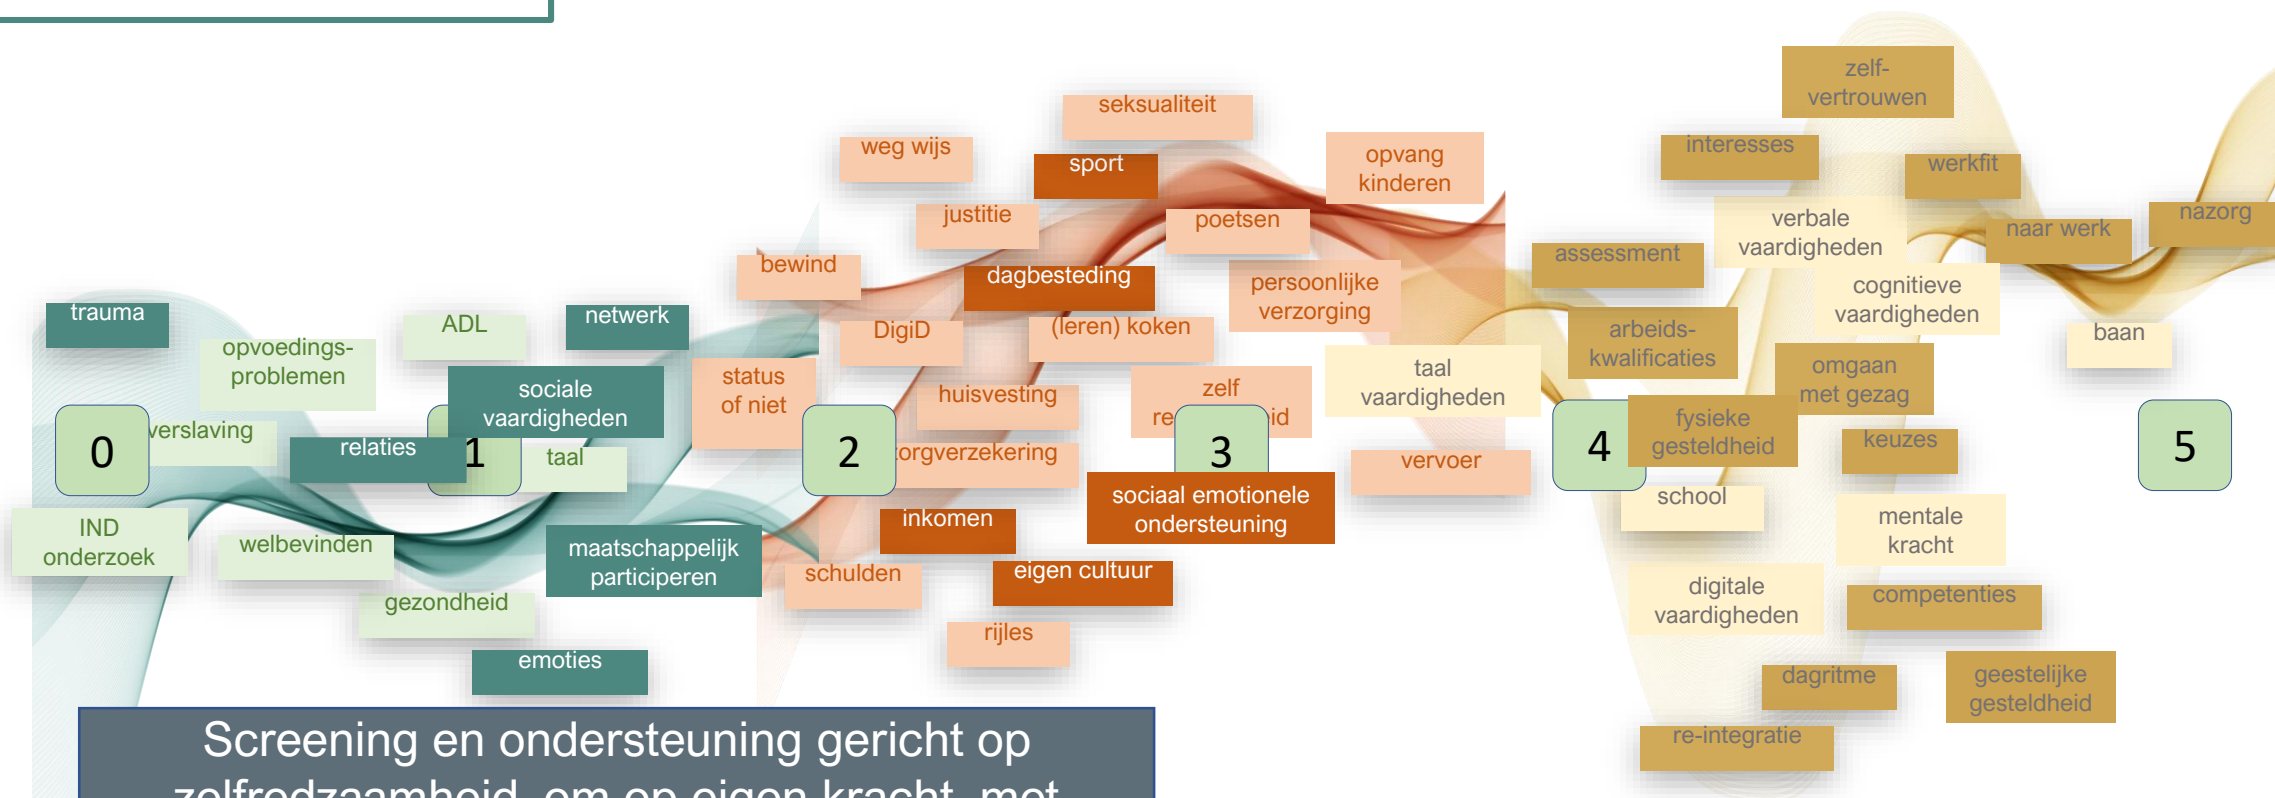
seksualiteit

zelf-vertrouwen

weg wijs

sport

opvang kinderen

interesses

werkfit

justitie

poetsen

verbale vaardigheden

nazorg

bewind

dagbesteding

assessment

naar werk

persoonlijke verzorging

cognitieve vaardigheden

trauma

ADL

netwerk

DigiD

(leren) koken

arbeids-kwalificaties

baan

opvoedings-problemen

sociale vaardigheden

status of niet

taal vaardigheden

omgaan met gezag

huisvesting

zelf

re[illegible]id

0

verslaving

relaties

1

taal

2

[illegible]orgverzekering

3

vervoer

4

fysieke gesteldheid

keuzes

5

sociaal emotionele ondersteuning

school

IND onderzoek

welbevinden

maatschappelijk participeren

inkomen

mentale kracht

schulden

eigen cultuur

digitale vaardigheden

competenties

gezondheid

rijles

emoties

dagritme

geestelijke gesteldheid

re-integratie

Screening en ondersteuning gericht op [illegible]